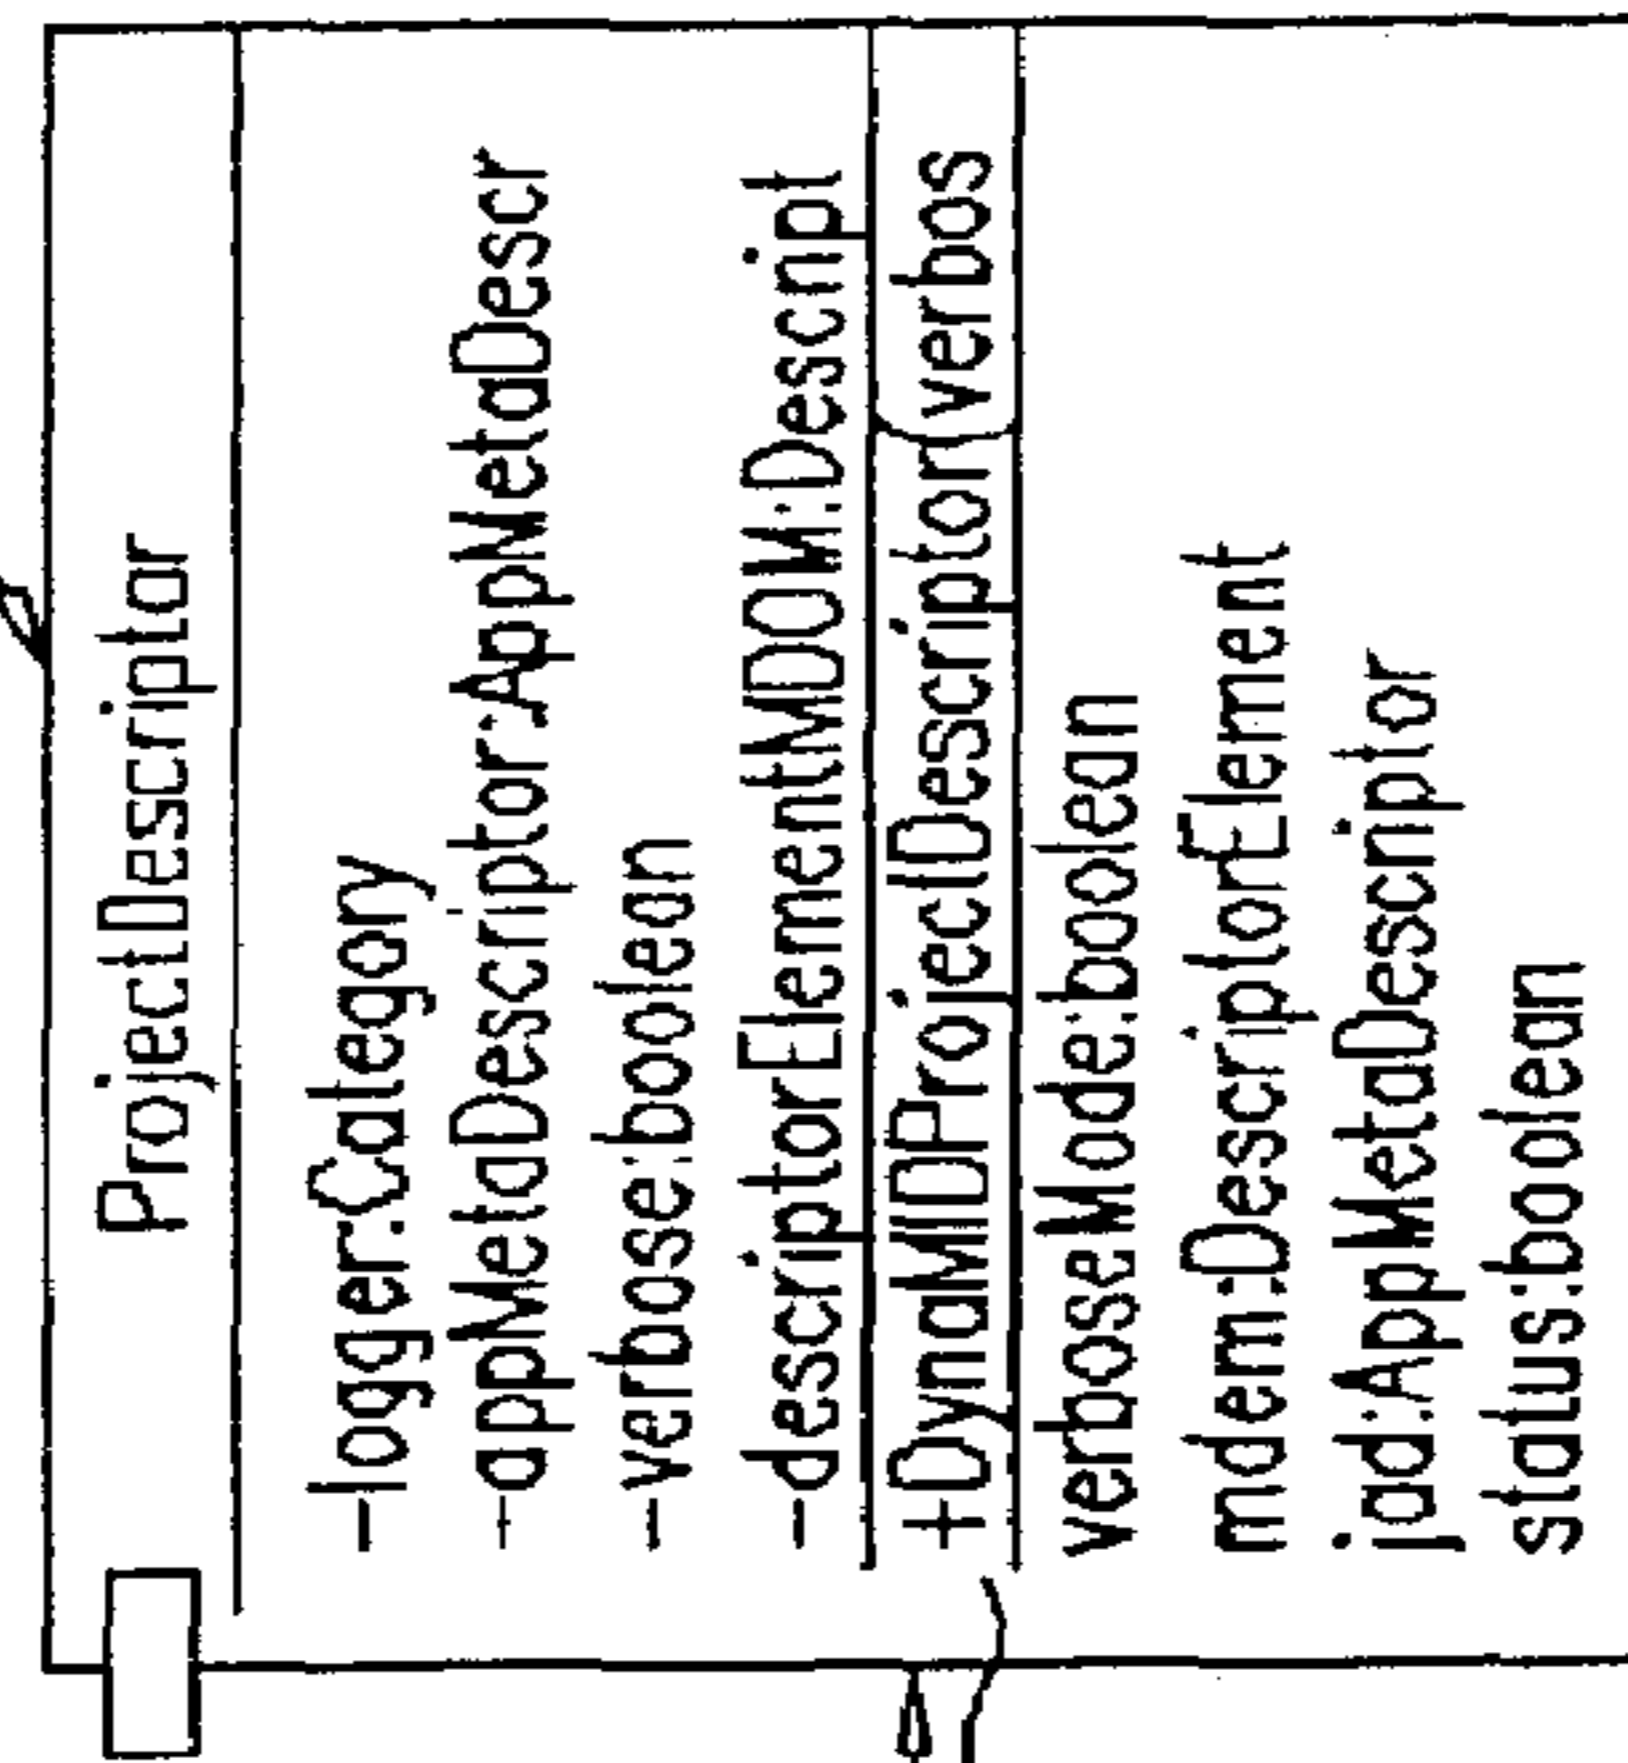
ProjectDescriptor

-logger:Category
-appMetaDescriptor:AppMetaDescr
-verbose:boolean
-descriptorElementMDOM:Descript

+DynaMIDProjectDescriptor(verbos

verboseMode:boolean
mdem:DescriptorElement
jad:AppMetaDescriptor
status:boolean